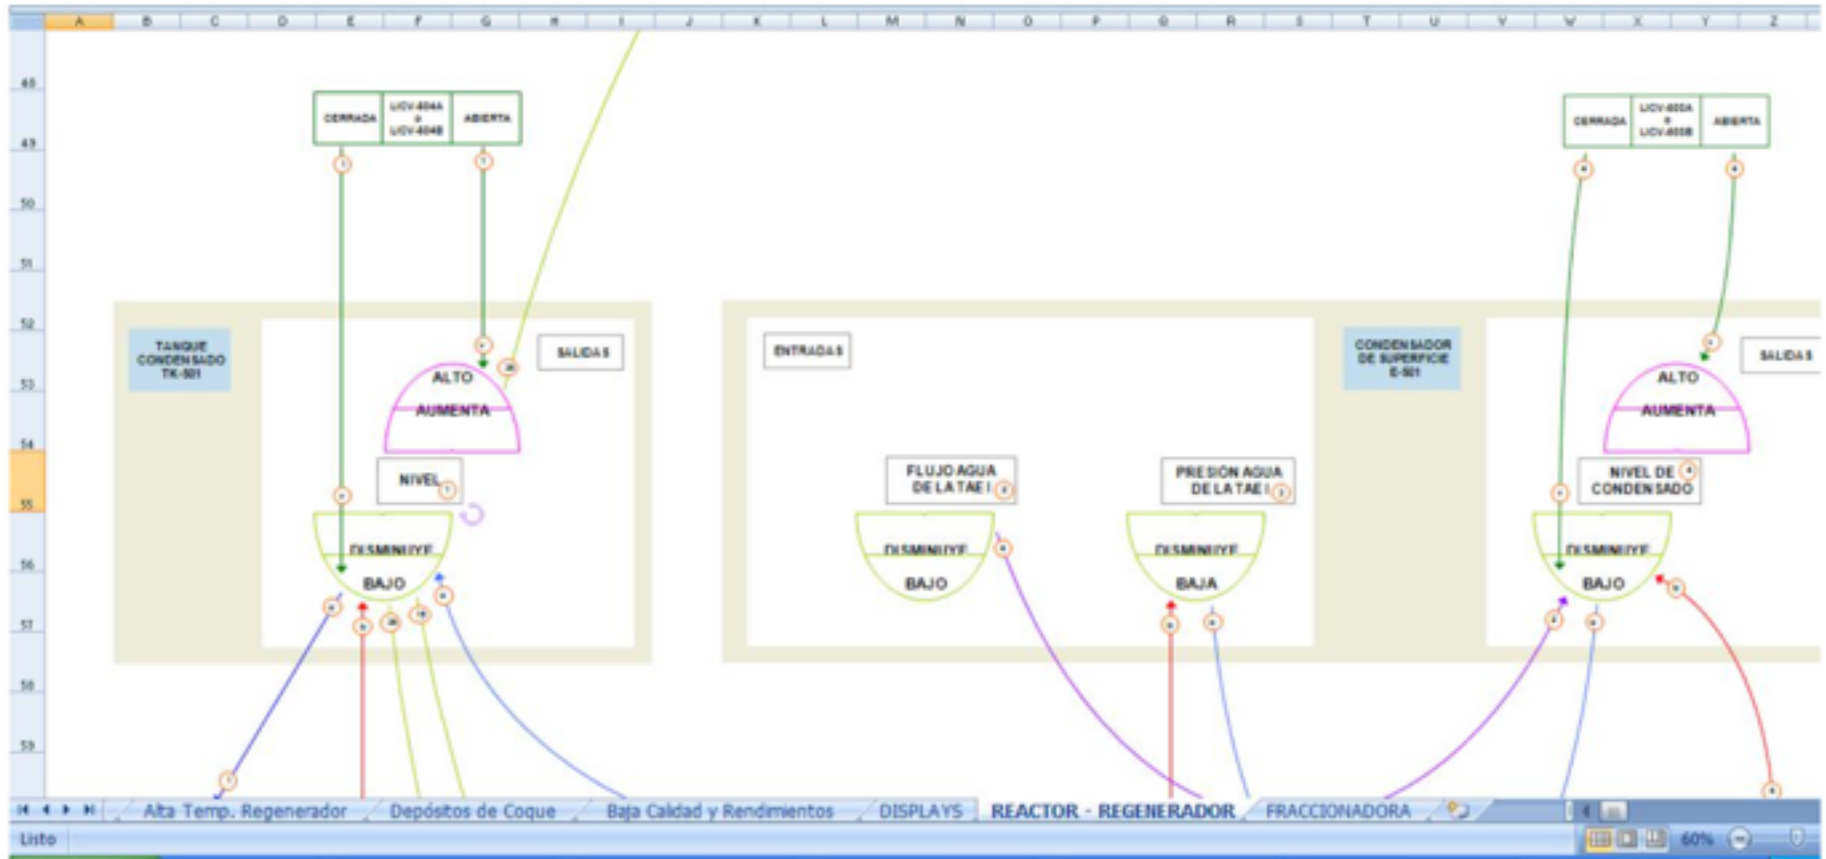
A B C D E F G H I J K L M N O P Q R S T U V W X Y Z

48
49
50
51
52
53
54
55
56
57
58
59

CERRADA
LICV-404A o LICV-404B
ABIERTA

CERRADA
LICV-805A o LICV-805B
ABIERTA

TANQUE CONDENSADO TK-501

SALIDAS

ALTO
AUMENTA

NIVEL

DISMINUYE
BAJO

ENTRADAS

FLUJO AGUA DE LA TAE I

DISMINUYE
BAJO

PRESIÓN AGUA DE LA TAE I

DISMINUYE
BAJA

CONDENSADOR DE SUPERFICIE E-501

SALIDAS

ALTO
AUMENTA

NIVEL DE CONDENSADO

DISMINUYE
BAJO

Alta Temp. Regenerador
Depósitos de Coque
Baja Calidad y Rendimientos
DISPLAYS
REACTOR - REGENERADOR
FRACCIONADORA

Listo
60%